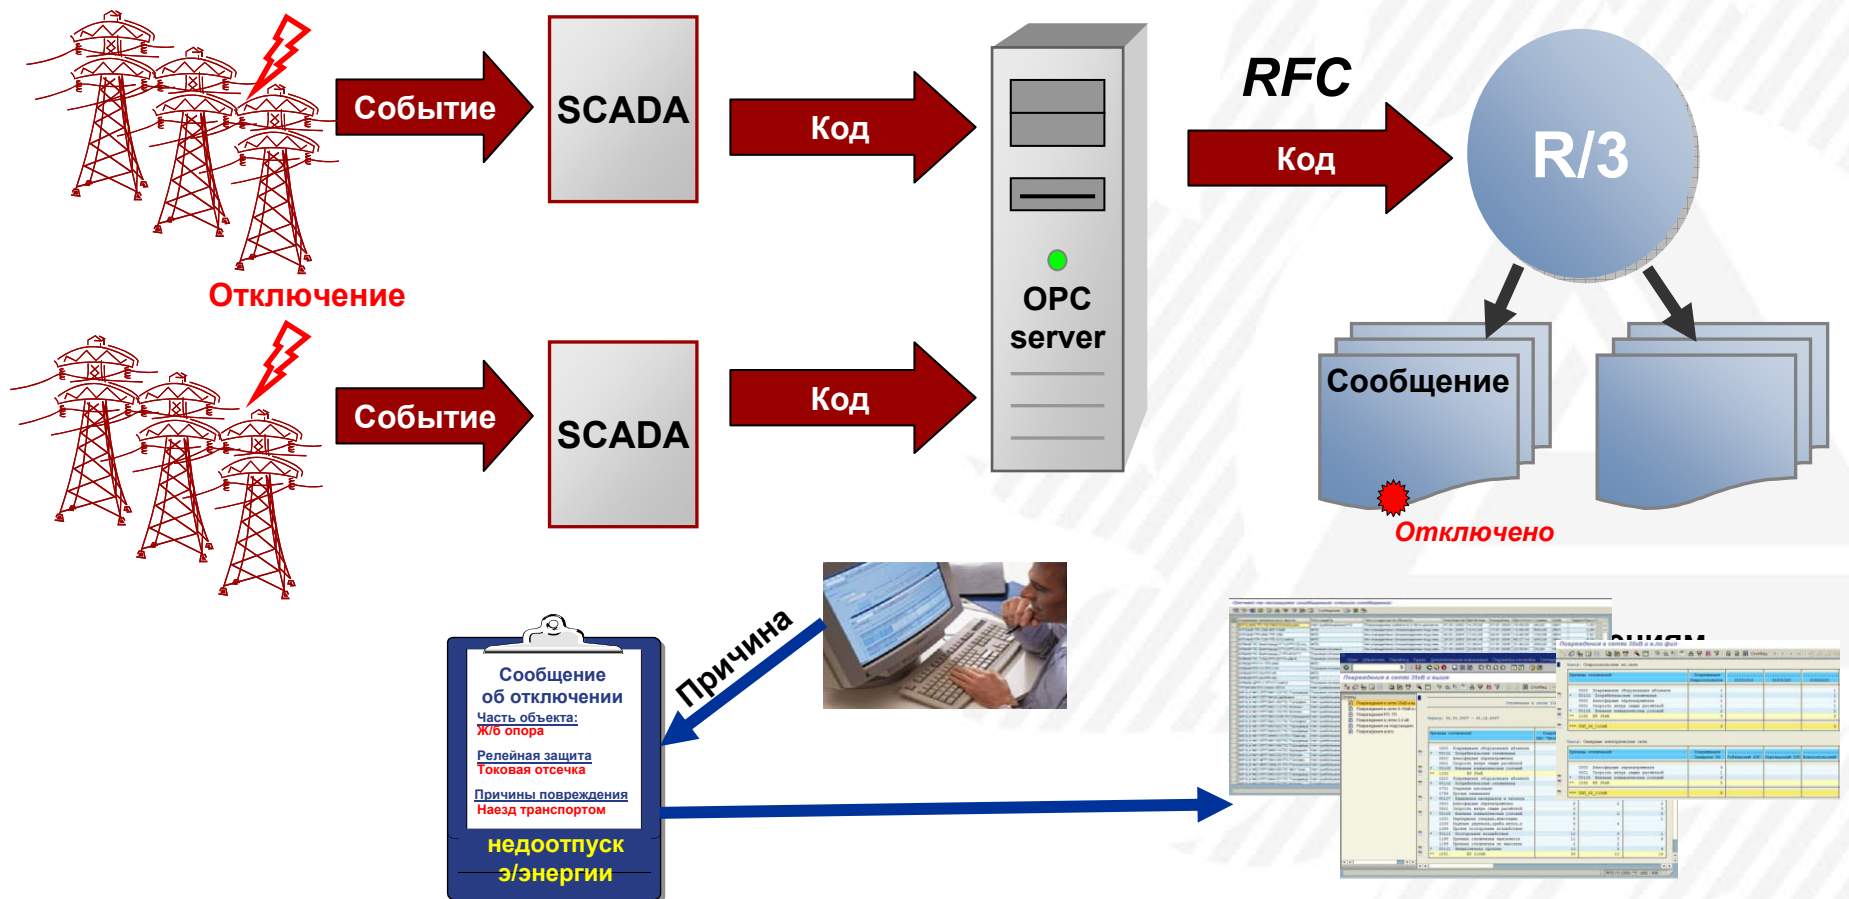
Событие

SCADA

Код

Отключение

Событие

SCADA

Код

OPC server

RFC

Код

R/3

Сообщение

Отключено

Причина

Сообщение об отключении

Часть объекта:
Ж/б опора

Релейная защита
Токовая отсечка

Причины повреждения
Наезд транспортом

недоотпуск э/энергии

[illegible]